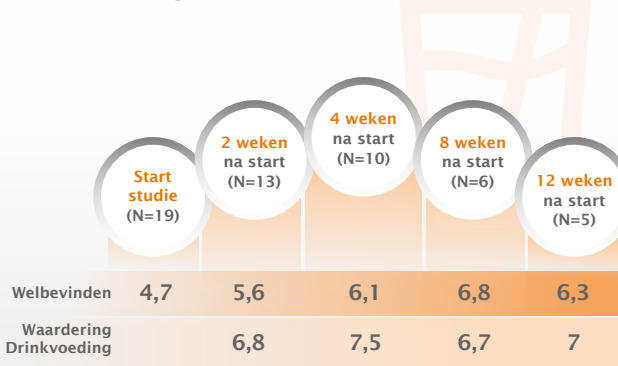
| | Start studie (N=19) | 2 weken na start (N=13) | 4 weken na start (N=10) | 8 weken na start (N=6) | 12 weken na start (N=5) |
|---|---|---|---|---|---|
| Welbevinden | 4,7 | 5,6 | 6,1 | 6,8 | 6,3 |
| Waardering Drinkvoeding | | 6,8 | 7,5 | 6,7 | 7 |